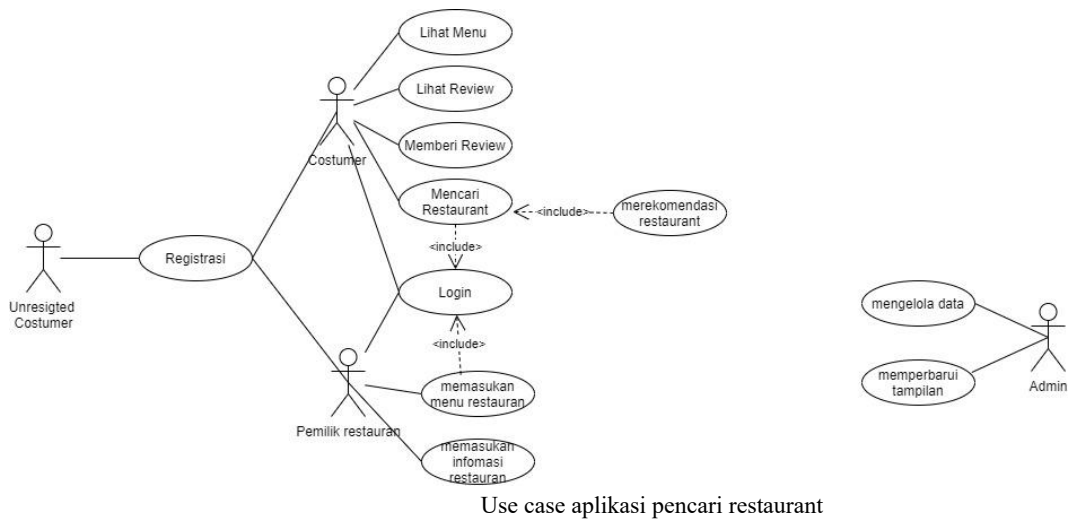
Lihat Menu

Lihat Review

Memberi Review

Costumer

Mencari Restaurant

<include>

merekomendasi restaurant

<include>

Unresigted Costumer

Registrasi

Login

<include>

Pemilik restauran

memasukan menu restauran

memasukan infomasi restauran

mengelola data

memperbarui tampilan

Admin

Use case aplikasi pencari restaurant